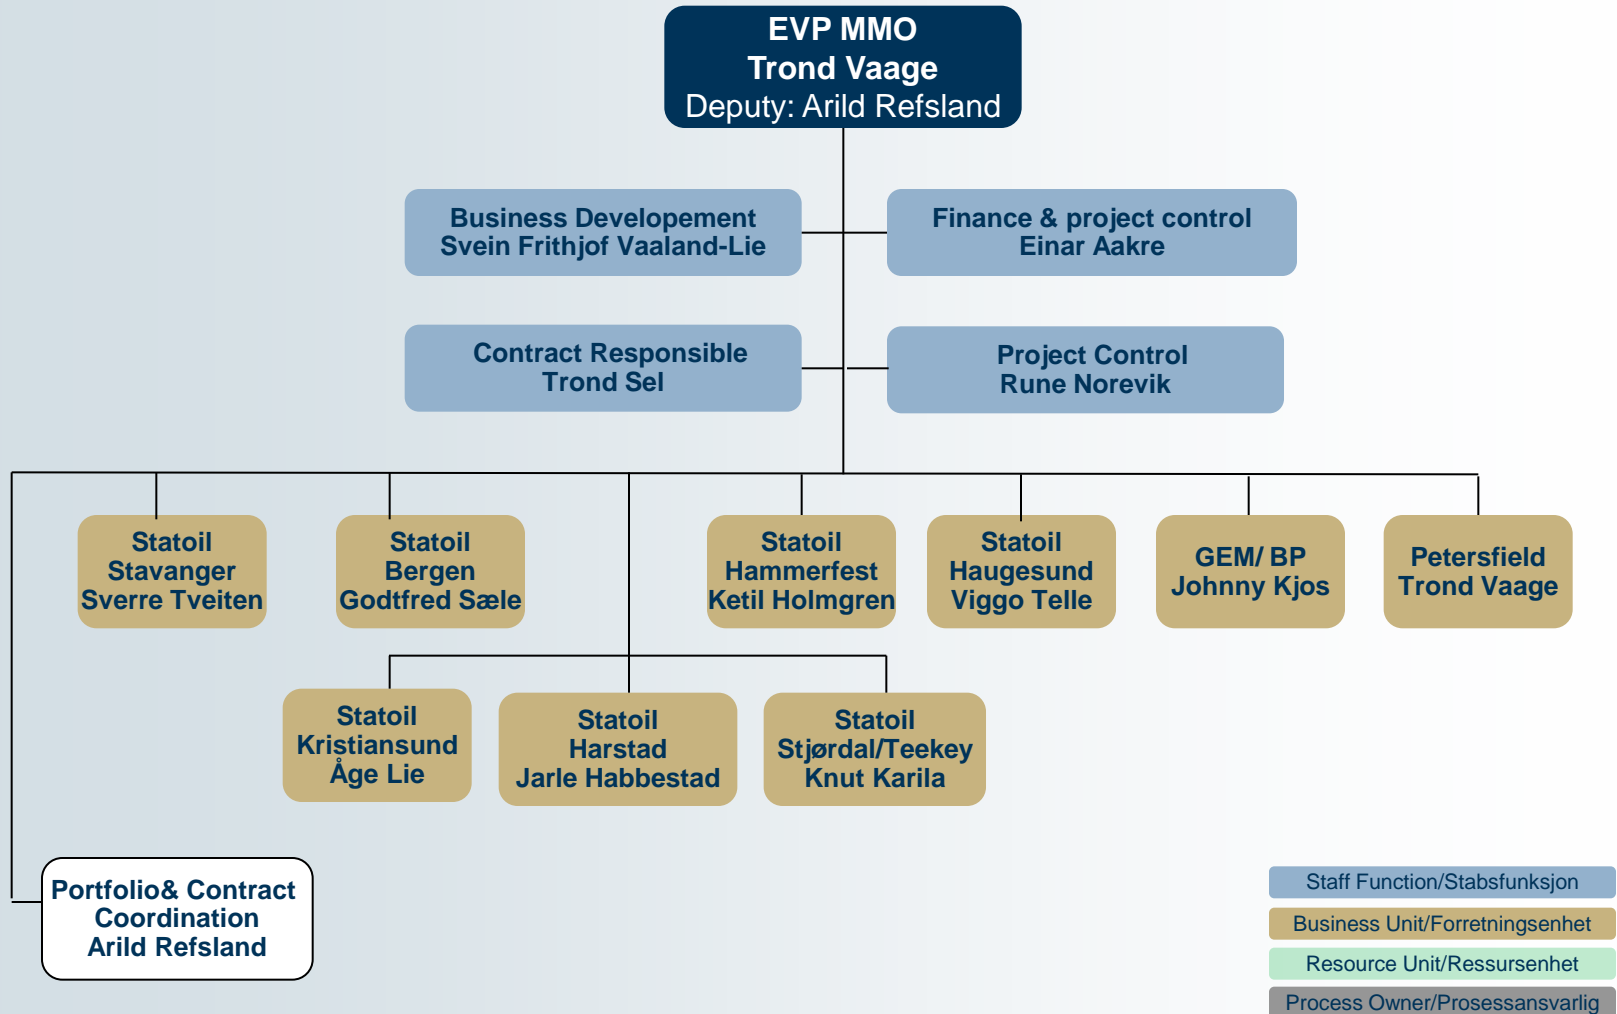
EVP MMO
Trond Vaage
Deputy: Arild Refsland

Business Developement
Svein Frithjof Vaaland-Lie

Finance & project control
Einar Aakre

Contract Responsible
Trond Sel

Project Control
Rune Norevik

Statoil
Stavanger
Sverre Tveiten

Statoil
Bergen
Godtfred Sæle

Statoil
Hammerfest
Ketil Holmgren

Statoil
Haugesund
Viggo Telle

GEM/ BP
Johnny Kjos

Petersfield
Trond Vaage

Statoil
Kristiansund
Åge Lie

Statoil
Harstad
Jarle Habbestad

Statoil
Stjørdal/Teekey
Knut Karila

Portfolio& Contract
Coordination
Arild Refsland

Staff Function/Stabsfunksjon
Business Unit/Forretningsenhet
Resource Unit/Ressursenhet
Process Owner/Prosessansvarlig